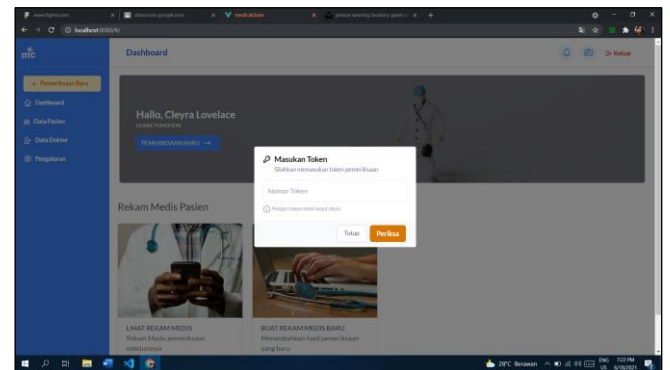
www.figma.com
classroom.google.com
medcahdan
localhost:8000/#/

Dashboard

Keluar

+ Pemeriksaan Baru
Dashboard
Data Pasien
Data Dokter
Pengaturan

Hallo, Cleyra Lovelace
KLINIK TOPEDIKSA
PEMERIKSAAN BARU →

Rekam Medis Pasien

LIHAT REKAM MEDIS
Rekam Medis pemeriksaan sebelumnya

BUAT REKAM MEDIS BARU
Menambahkan hasil pemeriksaan yang baru

Masukan Token
Silahkan memasukan token pemeriksaan
Nomor Token
Hanya token milik dapat diakses
Tutup
Periksa

28°C Berawan
ENG US
7:22 PM
6/18/2021